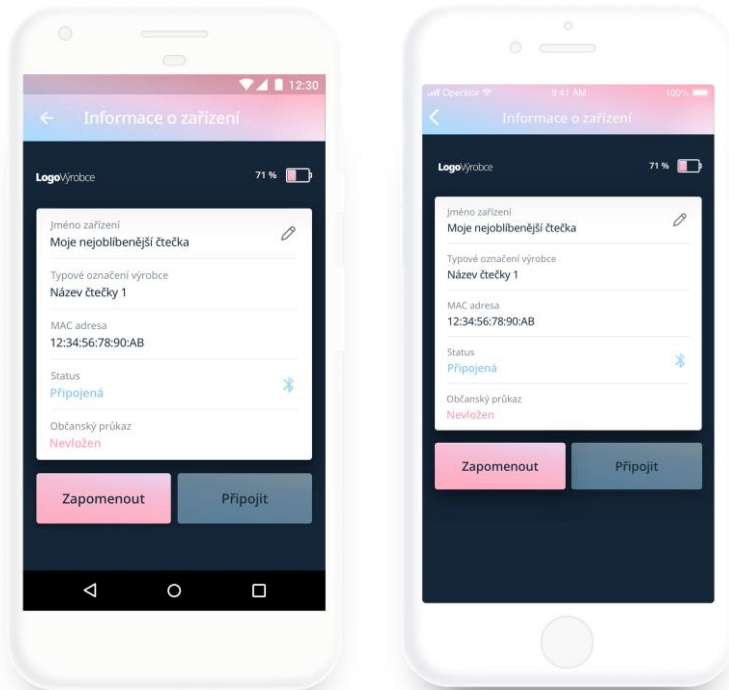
12:30

Informace o zařízení

LogoVýrobce

71 %

Jméno zařízení
Moje nejoblíbenější čtečka

Typové označení výrobce
Název čtečky 1

MAC adresa
12:34:56:78:90:AB

Status
Připojená

Občanský průkaz
Nevložen

Zapomenout

Připojit

Operator

9:41 AM

100%

Informace o zařízení

LogoVýrobce

71 %

Jméno zařízení
Moje nejoblíbenější čtečka

Typové označení výrobce
Název čtečky 1

MAC adresa
12:34:56:78:90:AB

Status
Připojená

Občanský průkaz
Nevložen

Zapomenout

Připojit